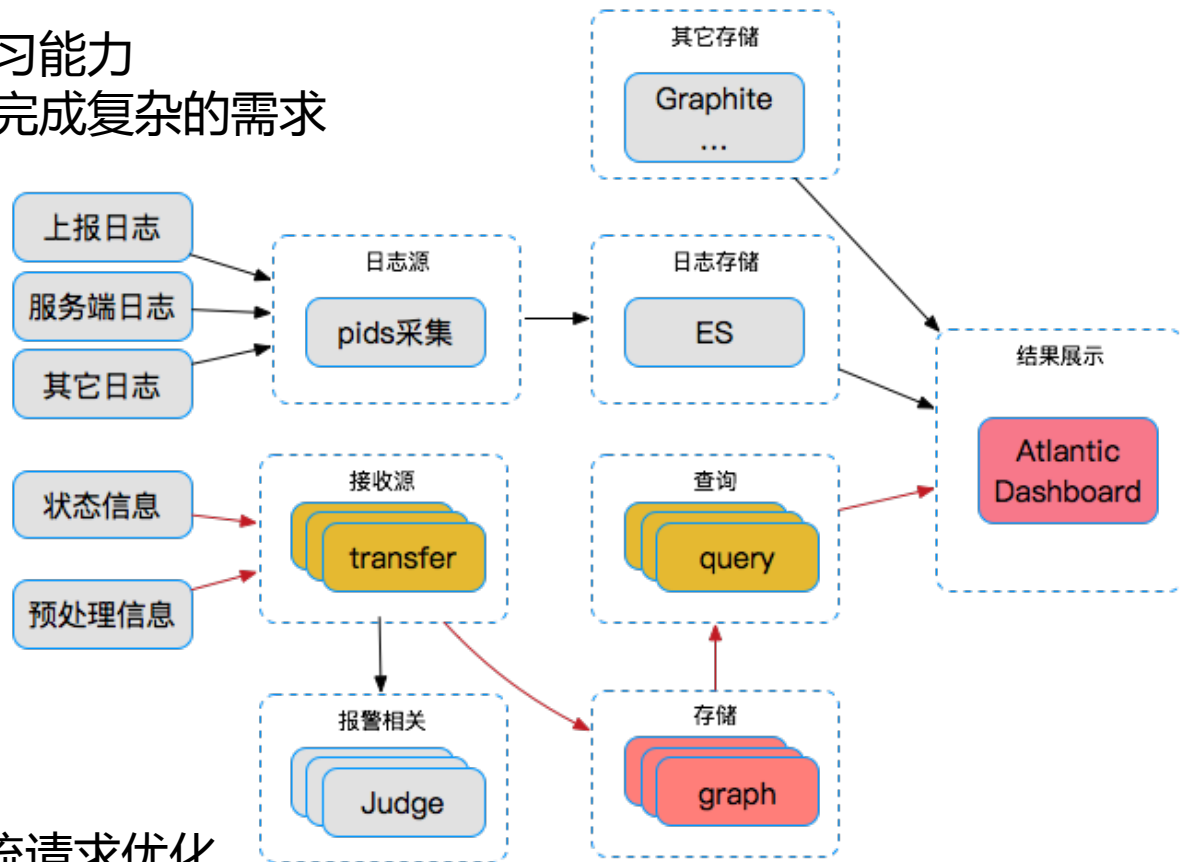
习能力
完成复杂的需求

其它存储
Graphite
...

上报日志
服务端日志
其它日志

日志源
pids采集

日志存储
ES

结果展示
Atlantic Dashboard

状态信息
预处理信息

接收源
transfer

查询
query

报警相关
Judge

存储
graph

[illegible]请求优化